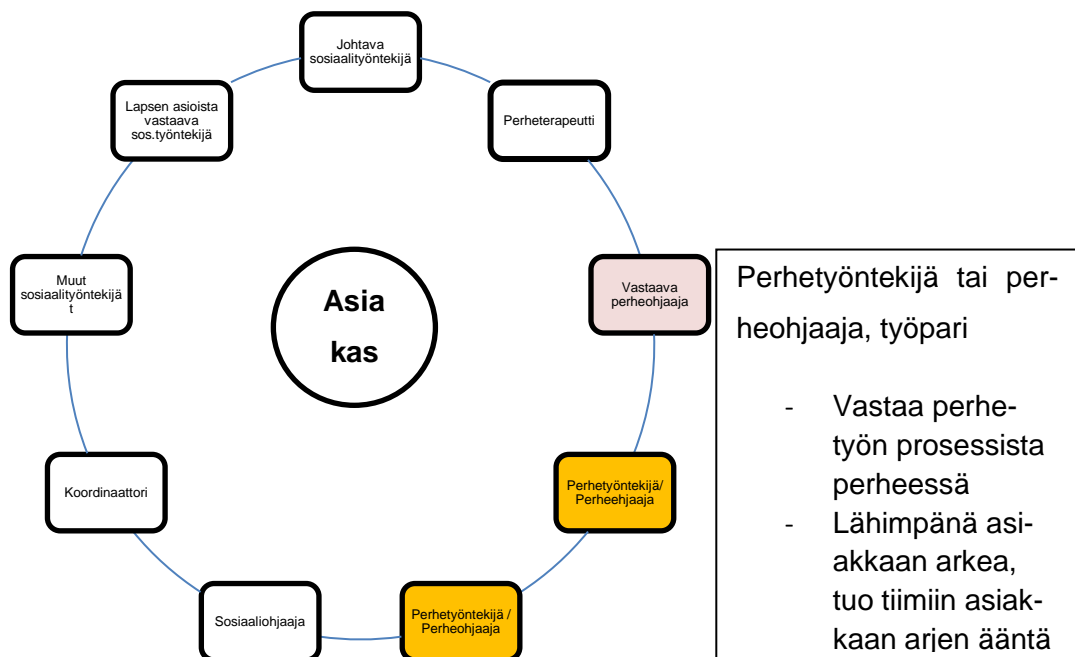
Johtava sosiaalityöntekijä

Perheterapeutti

Vastaava perheohjaaja

Perhetyöntekijä/ Perheehjaaja

Perhetyöntekijä / Perheohjaaja

Sosiaaliohjaaja

Koordinaattori

Muut sosiaalityöntekijät

Lapsen asioista vastaava sos.työntekijä

Asiakas

Perhetyöntekijä tai perheohjaaja, työpari

- Vastaa perhetyön prosessista perheessä
- Lähimpänä asiakkaan arkea, tuo tiimiin asiakkaan arjen ääntä